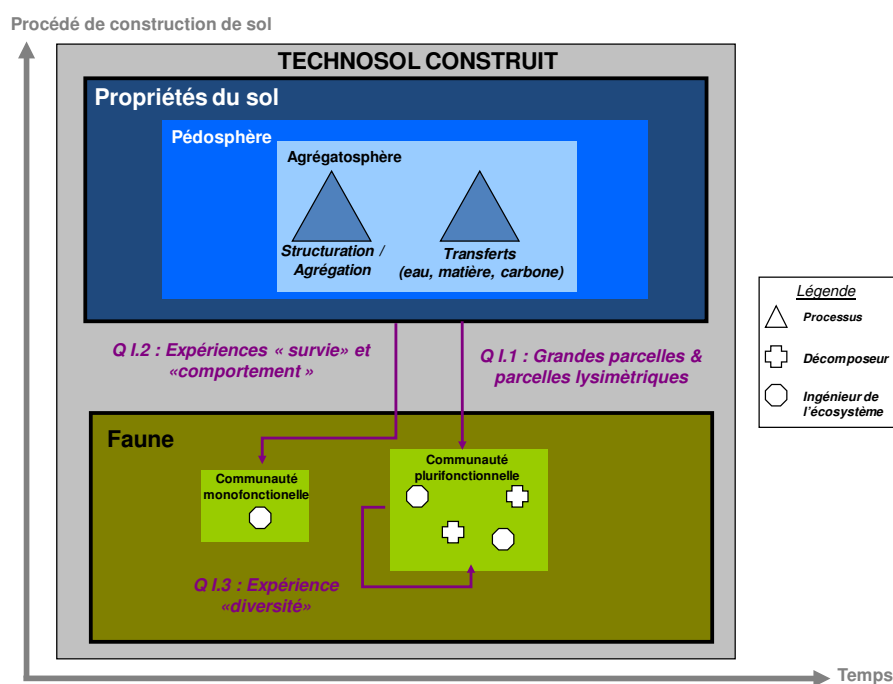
Procédé de construction de sol

TECHNOSOL CONSTRUIT

Propriétés du sol

Pédosphère

Agrégatosphère

Structuration / Agrégation

Transferts (eau, matière, carbone)

Q I.2 : Expériences « survie» et «comportement »

Q I.1 : Grandes parcelles & parcelles lysimètriques

Faune

Communauté monofonctionelle

Communauté plurifonctionnelle

Q I.3 : Expérience «diversité»

Légende

Processus

Décomposeur

Ingénieur de l'écosystème

Temps